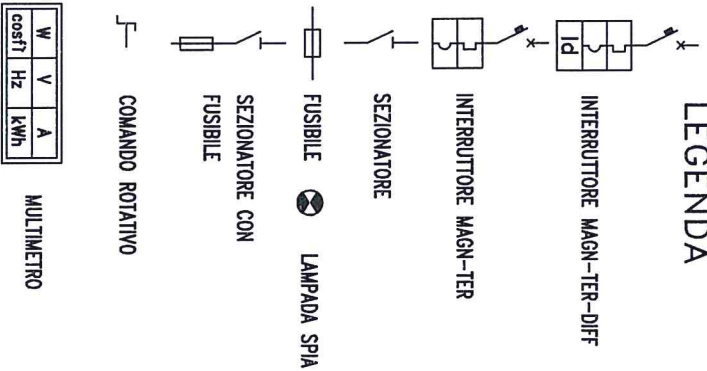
LEGENDA

Id

INTERRUTTORE MAGN-TER-DIFF

INTERRUTTORE MAGN-TER

SEZIONATORE

FUSIBILE

LAMPADA SPIA

SEZIONATORE CON FUSIBILE

COMANDO ROTATIVO

| W | V | A |
|---|---|---|
| cosf? | Hz | kWh |

MULTIMETRO